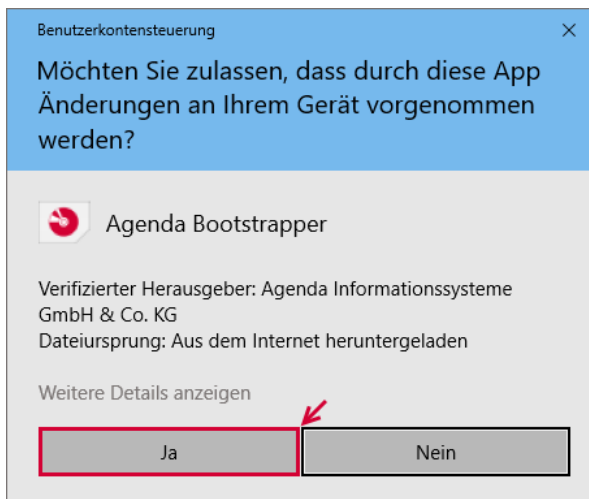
Benutzerkontensteuerung

×

Möchten Sie zulassen, dass durch diese App Änderungen an Ihrem Gerät vorgenommen werden?

Agenda Bootstrapper

Verifizierter Herausgeber: Agenda Informationssysteme GmbH & Co. KG
Dateiursprung: Aus dem Internet heruntergeladen

Weitere Details anzeigen

Ja

Nein